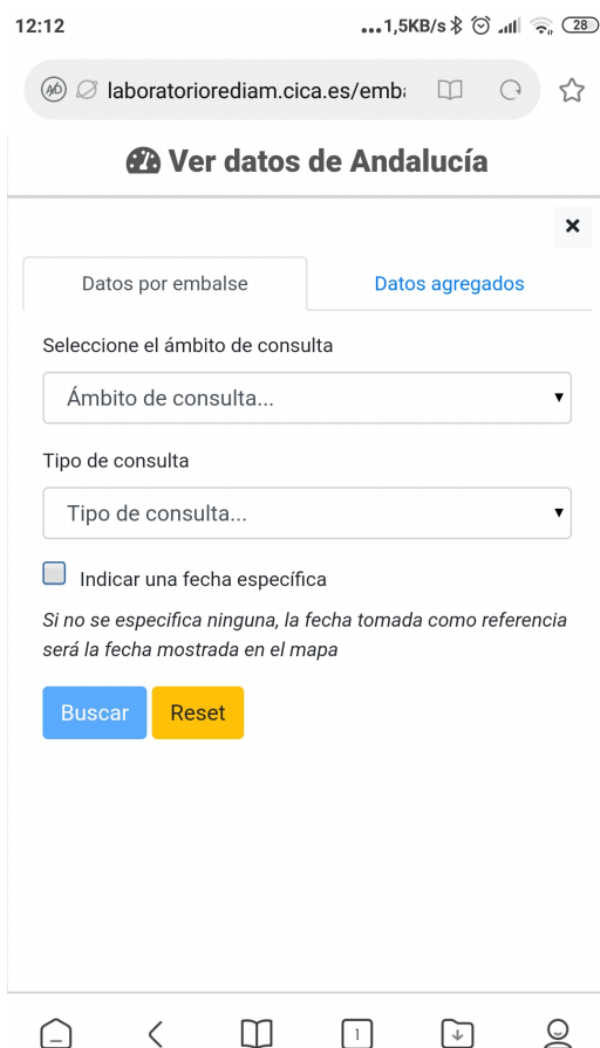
12:12 ...1,5KB/s 28

laboratoriorediam.cica.es/emb

Ver datos de Andalucía

×

Datos por embalse

Datos agregados

Seleccione el ámbito de consulta

Ámbito de consulta...

Tipo de consulta

Tipo de consulta...

Indicar una fecha específica

*Si no se especifica ninguna, la fecha tomada como referencia será la fecha mostrada en el mapa*

Buscar

Reset

1